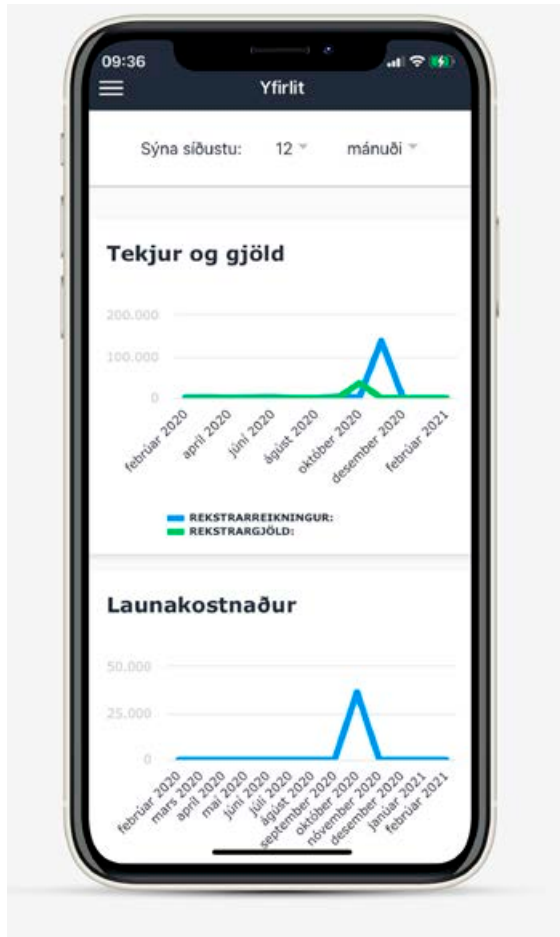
09:36

Yfirlit

Sýna síðustu: 12 mánuði

Tekjur og gjöld

200.000
100.000
0

febrúar 2020
apríl 2020
júní 2020
ágúst 2020
október 2020
desember 2020
febrúar 2021

REKSTRARREIKNINGUR:
REKSTRARGJÖLD:

Launakostnaður

50.000
25.000
0

febrúar 2020
mars 2020
apríl 2020
maí 2020
júní 2020
júlí 2020
ágúst 2020
september 2020
október 2020
nóvember 2020
desember 2020
janúar 2021
febrúar 2021